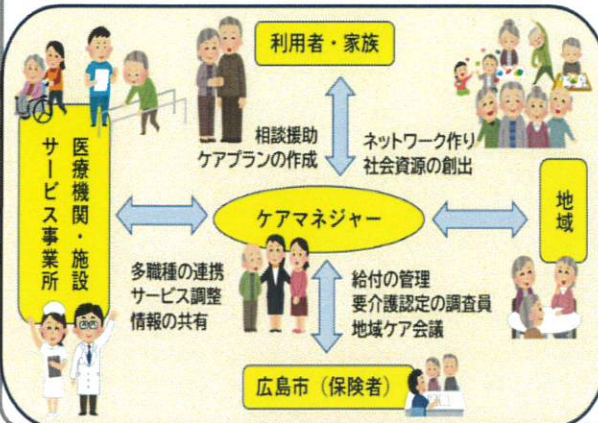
利用者・家族

相談援助
ケアプランの作成

ネットワーク作り
社会資源の創出

医療機関・施設
サービス事業所

ケアマネジャー

地域

多職種の連携
サービス調整
情報の共有

給付の管理
要介護認定の調査員
地域ケア会議

広島市（保険者）